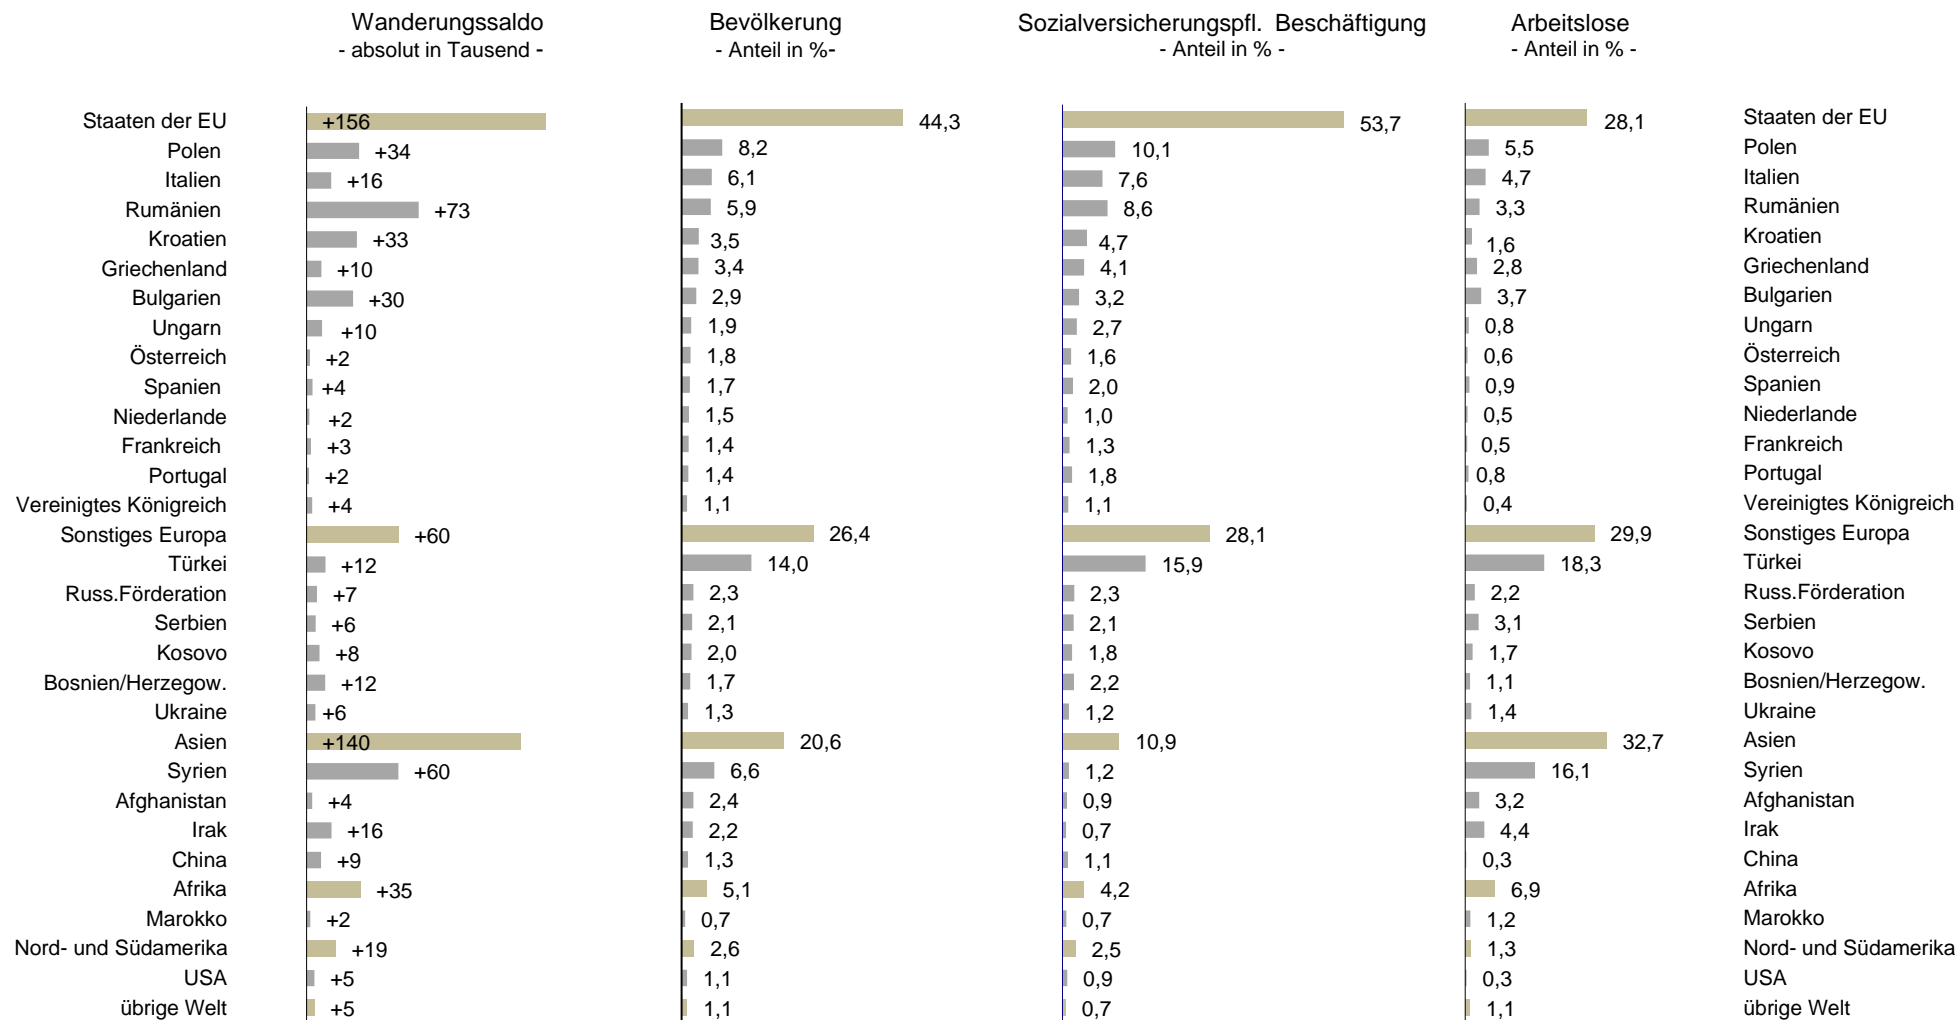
Wanderungssaldo
- absolut in Tausend -

Bevölkerung
- Anteil in %-

Sozialversicherungspfl. Beschäftigung
- Anteil in % -

Arbeitslose
- Anteil in % -

| | Wanderungssaldo | Bevölkerung | Sozialversicherungspfl. Beschäftigung | Arbeitslose | |
|---|---|---|---|---|---|
| Staaten der EU | +156 | 44,3 | 53,7 | 28,1 | Staaten der EU |
| Polen | +34 | 8,2 | 10,1 | 5,5 | Polen |
| Italien | +16 | 6,1 | 7,6 | 4,7 | Italien |
| Rumänien | +73 | 5,9 | 8,6 | 3,3 | Rumänien |
| Kroatien | +33 | 3,5 | 4,7 | 1,6 | Kroatien |
| Griechenland | +10 | 3,4 | 4,1 | 2,8 | Griechenland |
| Bulgarien | +30 | 2,9 | 3,2 | 3,7 | Bulgarien |
| Ungarn | +10 | 1,9 | 2,7 | 0,8 | Ungarn |
| Österreich | +2 | 1,8 | 1,6 | 0,6 | Österreich |
| Spanien | +4 | 1,7 | 2,0 | 0,9 | Spanien |
| Niederlande | +2 | 1,5 | 1,0 | 0,5 | Niederlande |
| Frankreich | +3 | 1,4 | 1,3 | 0,5 | Frankreich |
| Portugal | +2 | 1,4 | 1,8 | 0,8 | Portugal |
| Vereinigtes Königreich | +4 | 1,1 | 1,1 | 0,4 | Vereinigtes Königreich |
| Sonstiges Europa | +60 | 26,4 | 28,1 | 29,9 | Sonstiges Europa |
| Türkei | +12 | 14,0 | 15,9 | 18,3 | Türkei |
| Russ.Förderation | +7 | 2,3 | 2,3 | 2,2 | Russ.Förderation |
| Serbien | +6 | 2,1 | 2,1 | 3,1 | Serbien |
| Kosovo | +8 | 2,0 | 1,8 | 1,7 | Kosovo |
| Bosnien/Herzegow. | +12 | 1,7 | 2,2 | 1,1 | Bosnien/Herzegow. |
| Ukraine | +6 | 1,3 | 1,2 | 1,4 | Ukraine |
| Asien | +140 | 20,6 | 10,9 | 32,7 | Asien |
| Syrien | +60 | 6,6 | 1,2 | 16,1 | Syrien |
| Afghanistan | +4 | 2,4 | 0,9 | 3,2 | Afghanistan |
| Irak | +16 | 2,2 | 0,7 | 4,4 | Irak |
| China | +9 | 1,3 | 1,1 | 0,3 | China |
| Afrika | +35 | 5,1 | 4,2 | 6,9 | Afrika |
| Marokko | +2 | 0,7 | 0,7 | 1,2 | Marokko |
| Nord- und Südamerika | +19 | 2,6 | 2,5 | 1,3 | Nord- und Südamerika |
| USA | +5 | 1,1 | 0,9 | 0,3 | USA |
| übrige Welt | +5 | 1,1 | 0,7 | 1,1 | übrige Welt |